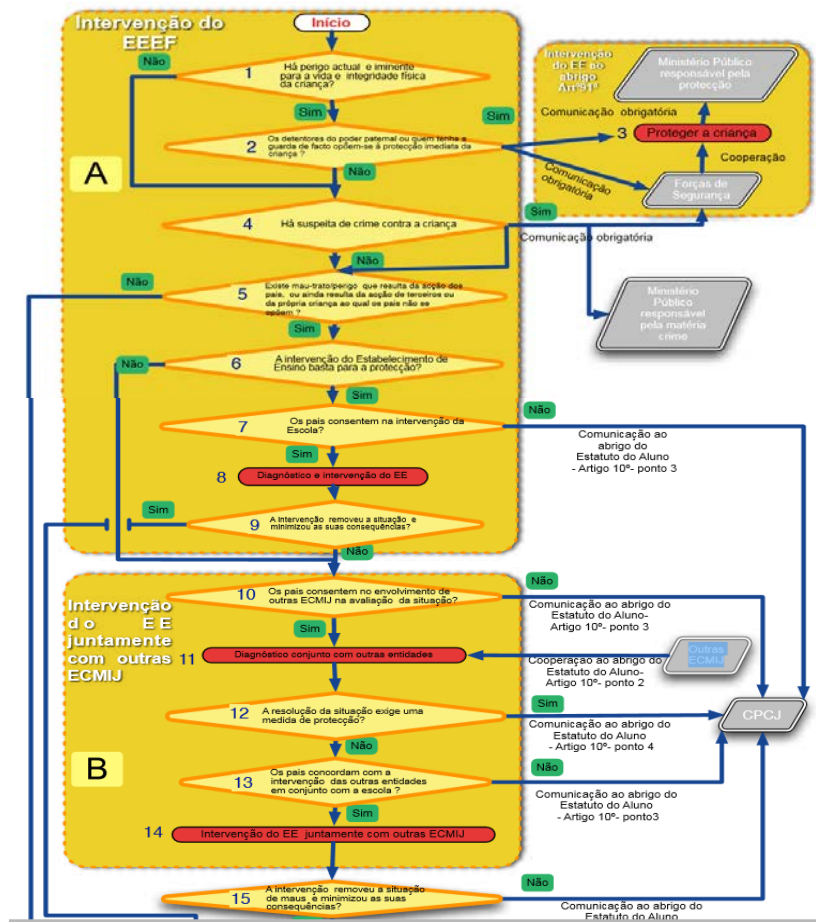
Intervenção do EEEF

Início

Não

1 Há perigo actual e iminente para a vida e integridade física da criança?

Sim

Sim

2 Os detentores do poder paternal ou quem tenha a guarda de facto opõem-se à protecção imediata da criança?

Não

A

Intervenção do EE ao abrigo Art-91º

Ministério Público responsável pela protecção

Comunicação obrigatória

3 Proteger a criança

Cooperação

Comunicação obrigatória

Forças de Segurança

4 Há suspeita de crime contra a criança

Sim

Comunicação obrigatória

Não

Não

5 Existe mau-trato/perigo que resulta da acção dos pais, ou ainda resulta da acção de terceiros ou da própria criança ao qual os pais não se opõem?

Ministério Público responsável pela matéria crime

Sim

Não

6 A intervenção do Estabelecimento de Ensino basta para a protecção?

Sim

Não

7 Os pais consentem na intervenção da Escola?

Comunicação ao abrigo do Estatuto do Aluno - Artigo 10º- ponto 3

Sim

8 Diagnóstico e intervenção do EE

Sim

9 A intervenção removeu a situação e minimizou as suas consequências?

Não

Intervenção do EE juntamente com outras ECMIJ

Não

10 Os pais consentem no envolvimento de outras ECMIJ na avaliação da situação?

Comunicação ao abrigo do Estatuto do Aluno- Artigo 10º- ponto 3

Sim

11 Diagnóstico conjunto com outras entidades

Outras ECMIJ

Cooperação ao abrigo do Estatuto do Aluno- Artigo 10º- ponto 2

Sim

12 A resolução da situação exige uma medida de protecção?

CPCJ

Comunicação ao abrigo do Estatuto do Aluno - Artigo 10º- ponto 4

Não

B

Não

13 Os pais concordam com a intervenção das outras entidades em conjunto com a escola?

Comunicação ao abrigo do Estatuto do Aluno - Artigo 10º- ponto3

Sim

14 Intervenção do EE juntamente com outras ECMIJ

Não

15 A intervenção removeu a situação de maus e minimizou as suas consequências?

Comunicação ao abrigo do Estatuto do Aluno